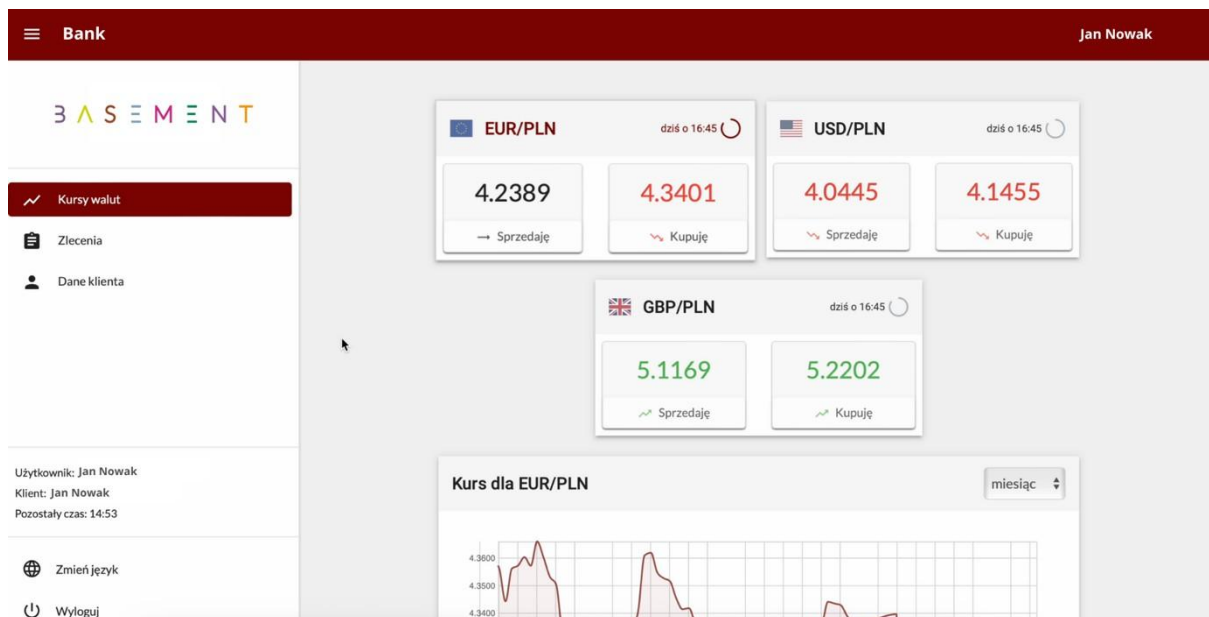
Bank

Jan Nowak

BASEMENT

Kursy walut

Zlecenia

Dane klienta

Użytkownik: Jan Nowak
Klient: Jan Nowak
Pozostały czas: 14:53

Zmień język

Wyloguj

EUR/PLN
dziś o 16:45

4.2389
Sprzedaję

4.3401
Kupuję

USD/PLN
dziś o 16:45

4.0445
Sprzedaję

4.1455
Kupuję

GBP/PLN
dziś o 16:45

5.1169
Sprzedaję

5.2202
Kupuję

Kurs dla EUR/PLN

miesiąc

4.3600
4.3500
4.3400